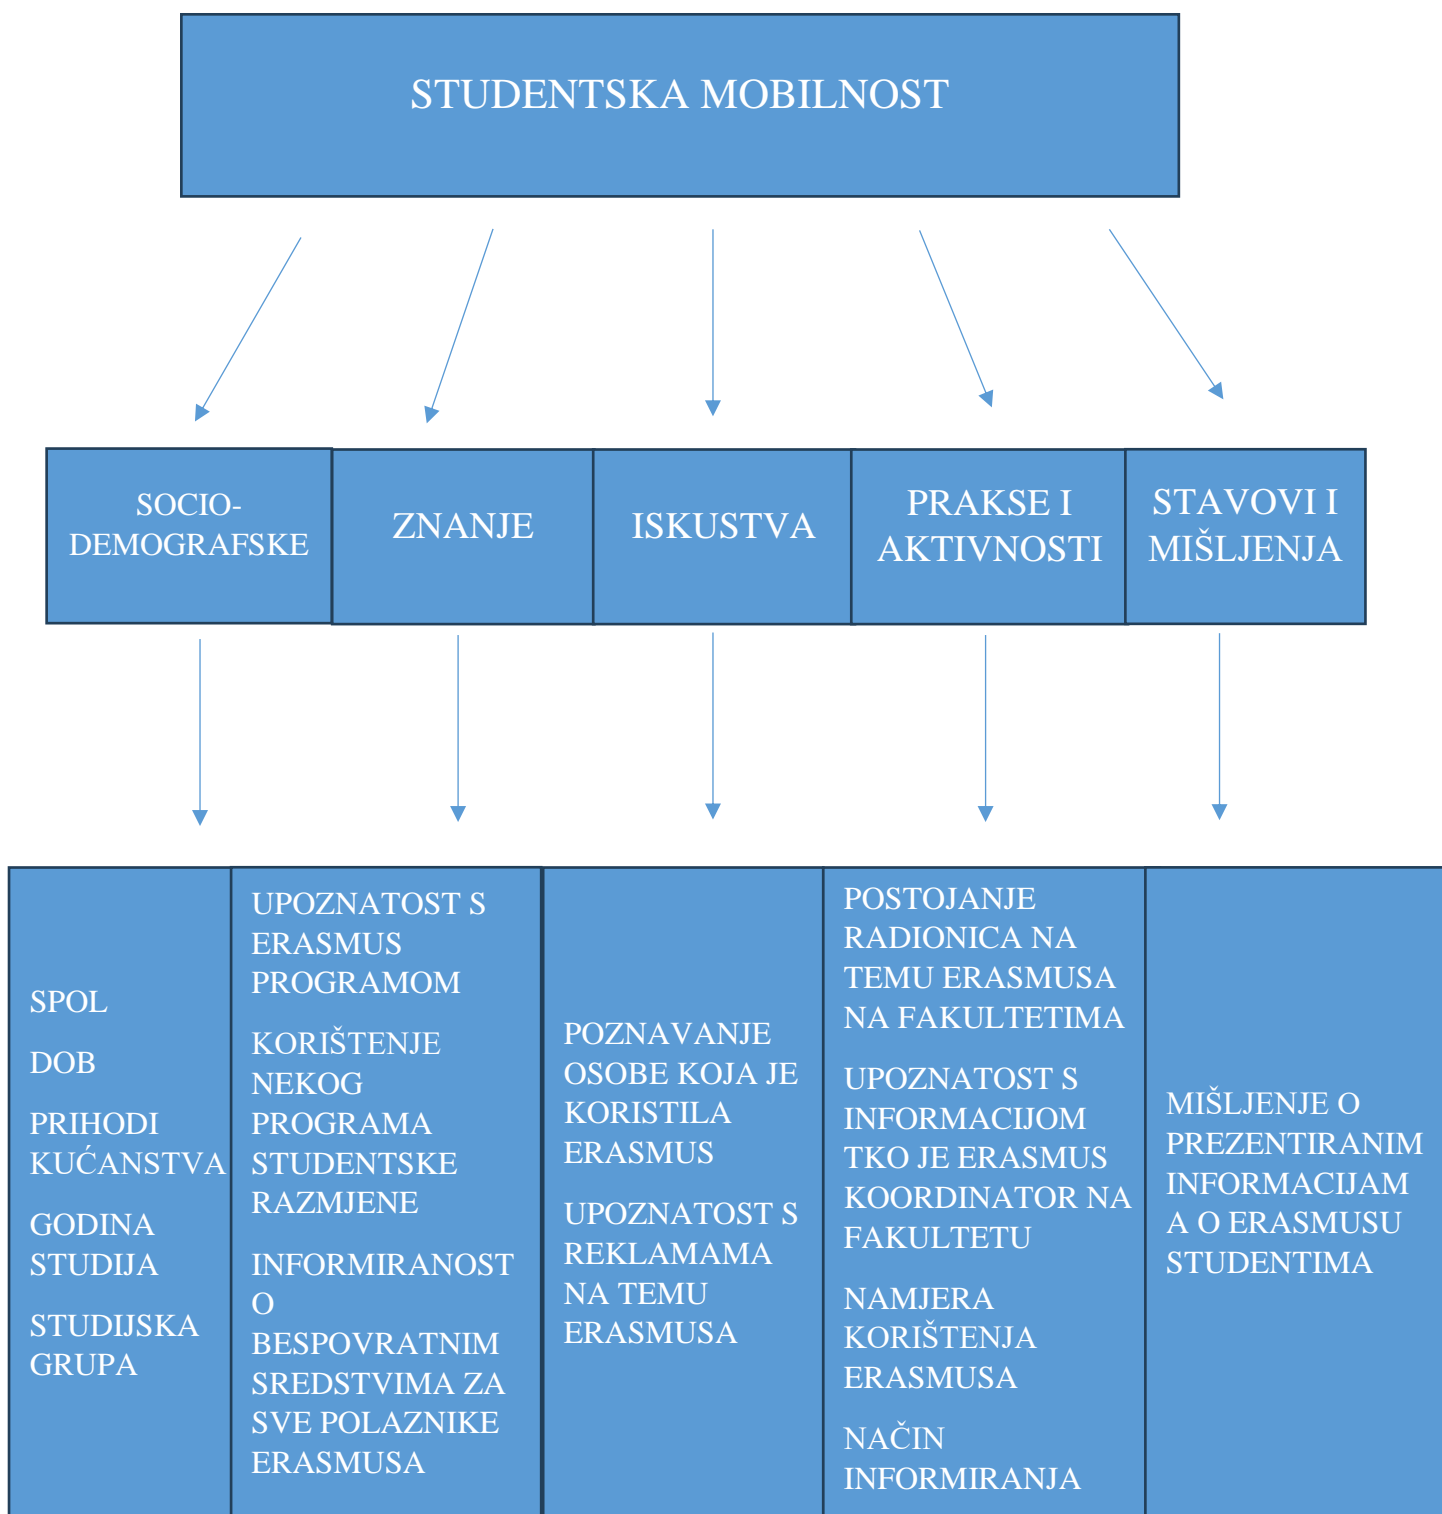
STUDENTSKA MOBILNOST

SOCIO-DEMOGRAFSKE

ZNANJE

ISKUSTVA

PRAKSE I AKTIVNOSTI

STAVOVI I MIŠLJENJA

SPOL

DOB

PRIHODI KUĆANSTVA

GODINA STUDIJA

STUDIJSKA GRUPA

UPOZNATOST S ERASMUS PROGRAMOM

KORIŠTENJE NEKOG PROGRAMA STUDENTSKE RAZMJENE

INFORMIRANOST O BESPOVRATNIM SREDSTVIMA ZA SVE POLAZNIKE ERASMUSA

POZNAVANJE OSOBE KOJA JE KORISTILA ERASMUS

UPOZNATOST S REKLAMAMA NA TEMU ERASMUSA

POSTOJANJE RADIONICA NA TEMU ERASMUSA NA FAKULTETIMA

UPOZNATOST S INFORMACIJOM TKO JE ERASMUS KOORDINATOR NA FAKULTETU

NAMJERA KORIŠTENJA ERASMUSA

NAČIN INFORMIRANJA

MIŠLJENJE O PREZENTIRANIM INFORMACIJAMA O ERASMUSU STUDENTIMA